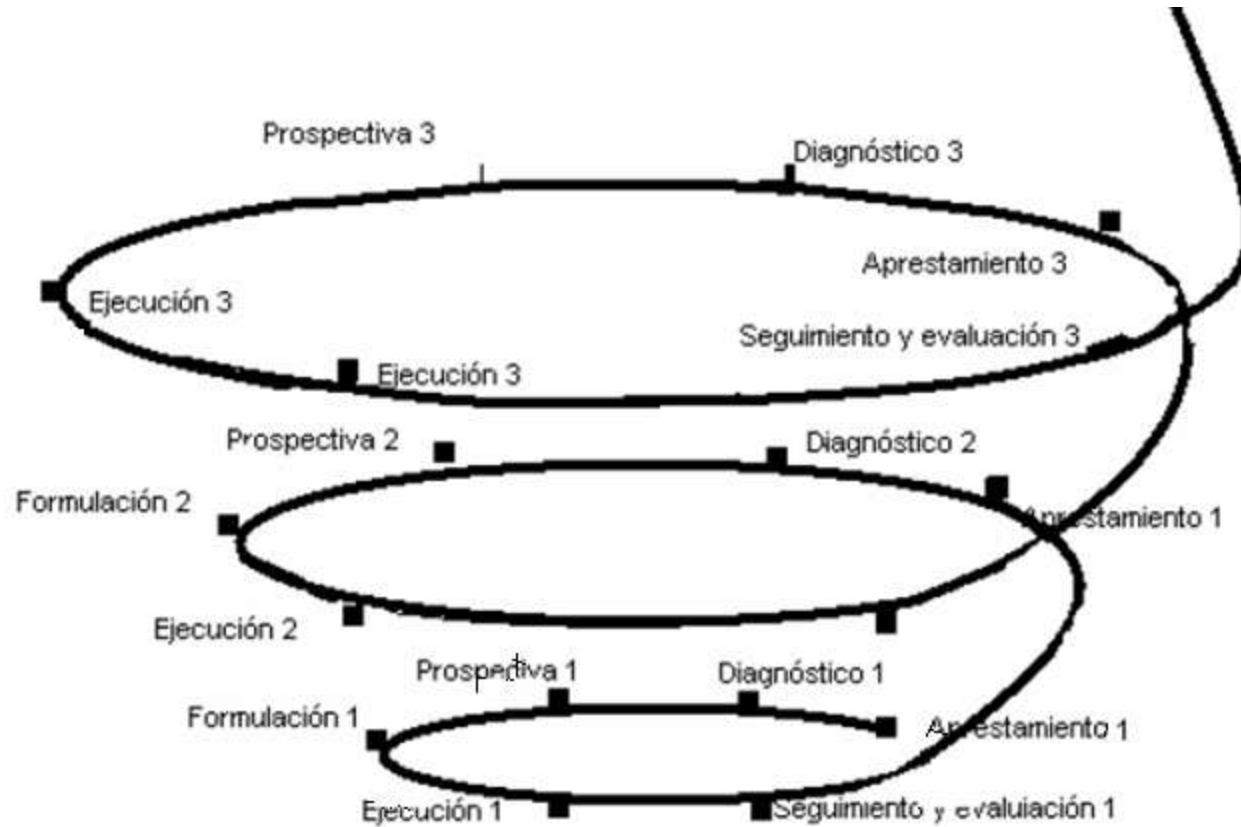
Prospectiva 3

Diagnóstico 3

Aprestamiento 3

Ejecución 3

Seguimiento y evaluación 3

Ejecución 3

Prospectiva 2

Diagnóstico 2

Formulación 2

Aprestamiento 1

Ejecución 2

Prospectiva 1

Diagnóstico 1

Formulación 1

Aprestamiento 1

Ejecución 1

Seguimiento y evaluación 1